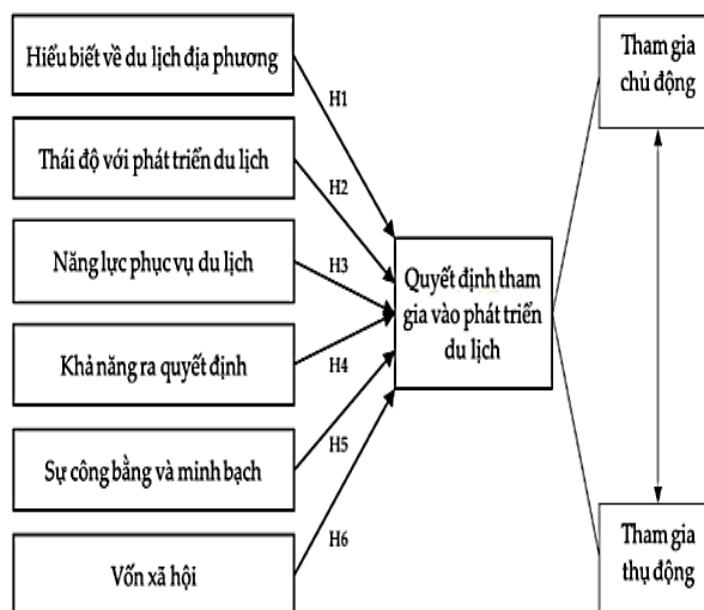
Hiểu biết về du lịch địa phương

Thái độ với phát triển du lịch

Năng lực phục vụ du lịch

Khả năng ra quyết định

Sự công bằng và minh bạch

Vốn xã hội

H1

H2

H3

H4

H5

H6

Quyết định tham gia vào phát triển du lịch

Tham gia chủ động

Tham gia thụ động